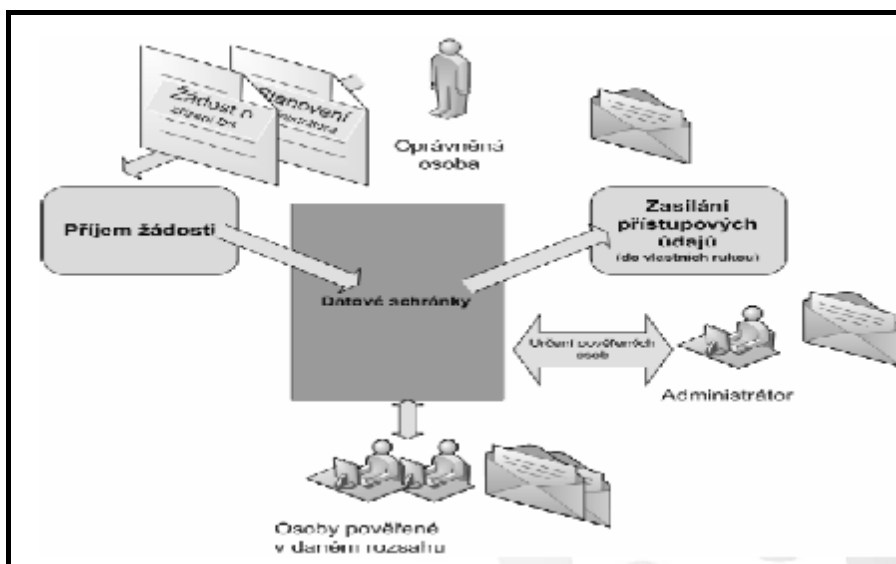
Žádost o zřízení DS

Stanovení administrátora

Oprávněná osoba

Příjem žádosti

Zasílání přístupových údajů (do vlastních rukou)

Datové schránky

Určení pověřených osob

Administrátor

Osoby pověřené v daném rozsahu